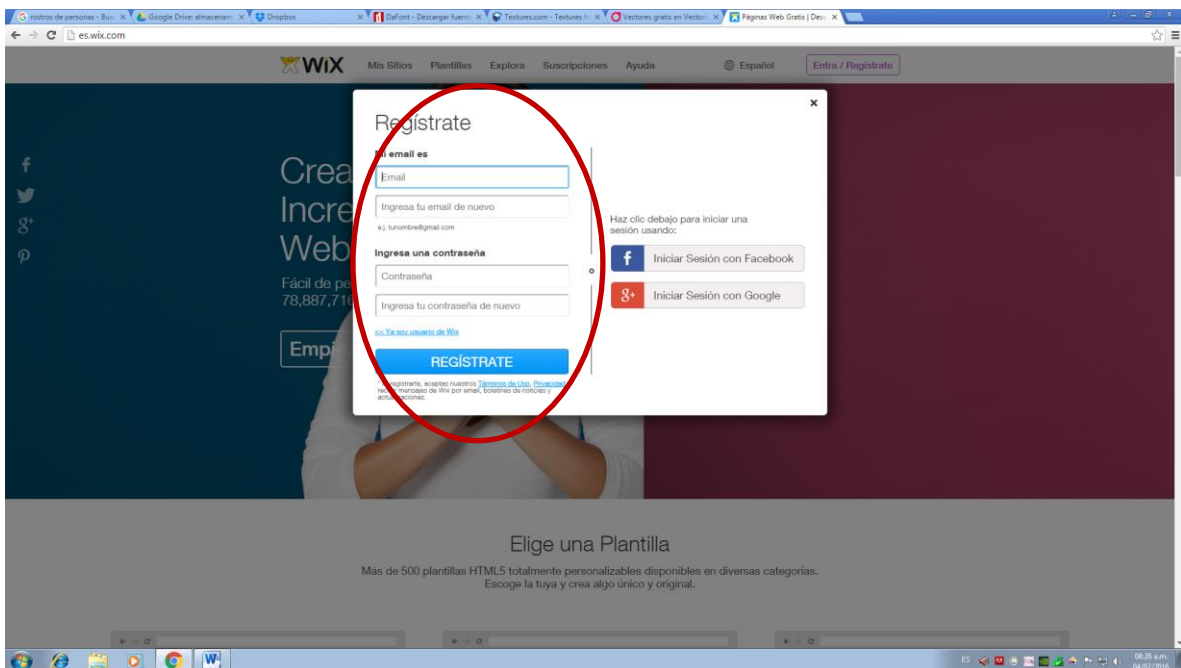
rostros de personas - Bus × | Google Drive: almacenam × | Dropbox × | DaFont - Descargar fuent × | Textures.com - Textures f × | Vectores gratis en Vector × | Páginas Web Gratis | Des ×

es.wix.com

WiX Mis Sitios Plantillas Explora Suscripciones Ayuda Español Entra / Regístrate

Crea
Incre
Web
Fácil de pe
78,887,71
Emp

Regístrate

Mi email es

Email

Ingresa tu email de nuevo

e.j. tunombre@gmail.com

Ingresa una contraseña

Contraseña

Ingresa tu contraseña de nuevo

<< Ya soy usuario de Wix

REGÍSTRATE

Al registrarte, aceptas nuestros Términos de Uso, Privacidad, recibir mensajes de Wix por email, boletines de noticias y actualizaciones.

Haz clic debajo para iniciar una sesión usando:

Iniciar Sesión con Facebook

Iniciar Sesión con Google

Elige una Plantilla

Más de 500 plantillas HTML5 totalmente personalizables disponibles en diversas categorías. Escoge la tuya y crea algo único y original.

ES 08:26 a.m. 04/07/2016